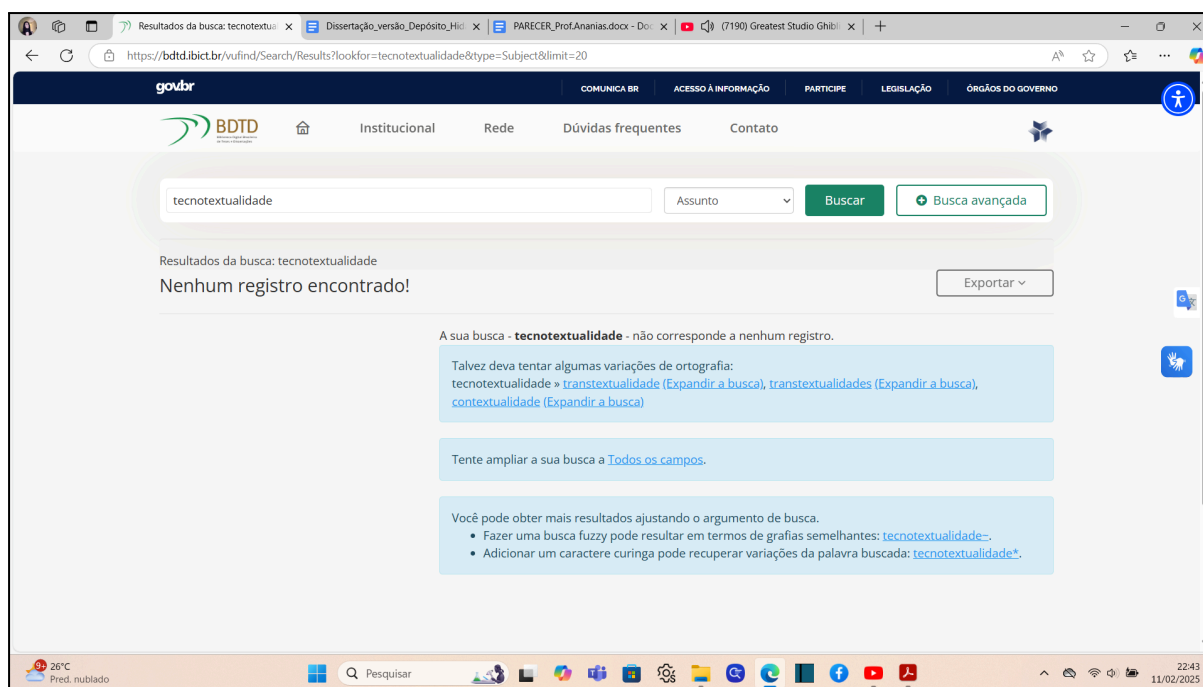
Resultados da busca: tecnotextua ×
Dissertação_versão_Depósito_Hid ×
PARECER_Prof.Ananias.docx - Doc ×
(7190) Greatest Studio Ghibli ×
+

https://bdtd.ibict.br/vufind/Search/Results?lookfor=tecnotextualidade&type=Subject&limit=20

gov.br
COMUNICA BR
ACESSO À INFORMAÇÃO
PARTICIPE
LEGISLAÇÃO
ÓRGÃOS DO GOVERNO

BDTD
Institucional
Rede
Dúvidas frequentes
Contato

tecnotextualidade
Assunto
Buscar
Busca avançada

Resultados da busca: tecnotextualidade
Nenhum registro encontrado!
Exportar

A sua busca - **tecnotextualidade** - não corresponde a nenhum registro.

Talvez deva tentar algumas variações de ortografia:
tecnotextualidade » transtextualidade (Expandir a busca), transtextualidades (Expandir a busca), contextualidade (Expandir a busca)

Tente ampliar a sua busca a Todos os campos.

Você pode obter mais resultados ajustando o argumento de busca.
• Fazer uma busca fuzzy pode resultar em termos de grafias semelhantes: tecnotextualidade~.
• Adicionar um caractere curinga pode recuperar variações da palavra buscada: tecnotextualidade*.

26°C
Pred. nublado
Pesquisar
22:43
11/02/2025